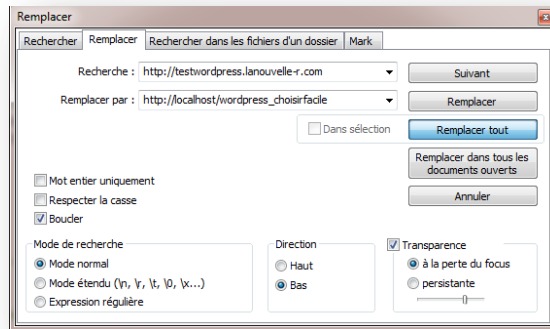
Remplacer

Rechercher | Remplacer | Rechercher dans les fichiers d'un dossier | Mark

Recherche : http://testwordpress.lanouvelle-r.com

Suivant

Remplacer par : http://localhost/wordpress_choisirfacile

Remplacer

Dans sélection

Remplacer tout

Remplacer dans tous les documents ouverts

Annuler

Mot entier uniquement
Respecter la casse
Boucler

Mode de recherche
Mode normal
Mode étendu (\n, \r, \t, \0, \x...)
Expression régulière

Direction
Haut
Bas

Transparence
à la perte du focus
persistante